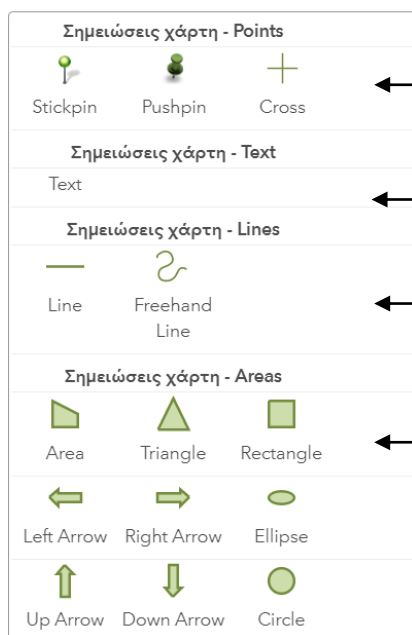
Σημειώσεις χάρτη - Points

Stickpin Pushpin Cross

Σημειώσεις χάρτη - Text

Text

Σημειώσεις χάρτη - Lines

Line Freehand Line

Σημειώσεις χάρτη - Areas

Area Triangle Rectangle

Left Arrow Right Arrow Ellipse

Up Arrow Down Arrow Circle